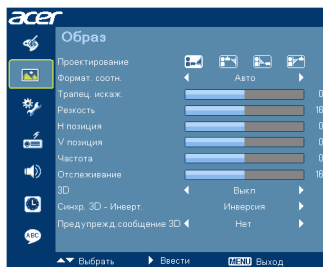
acer

Образ

Проектирование

Формат. соотн. Авто

Трапец. искаж. 0

Резкость 16

Н позиция 0

V позиция 0

Частота 0

Отслеживание 16

3D Выкл

Синхр. 3D - Инверт. Инверсия

Предупрежд.сообщение 3D Нет

ABC

Выбрать Ввести MENU Выход